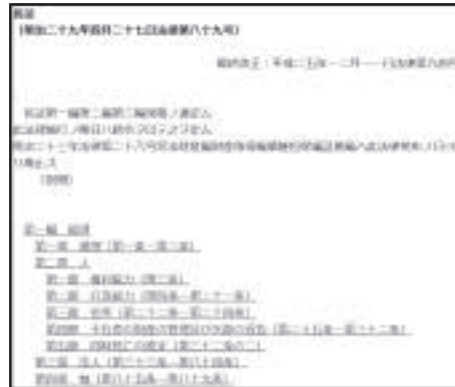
民法
（明治二十九年四月二十七日法律第八十九号）

最終改正：平成二五年一二月一一日法律第九四号

民法第一編第二編第三編別冊ノ通定ム
此法律施行ノ期日ハ勅令ヲ以テ之ヲ定ム
明治二十三年法律第二十八号民法財産編財産取得編債権担保編証拠編ハ此法律発布ノ日ヨリ廃止ス
（別冊）

第一編　総則
第一章　通則（第一条・第二条）
第二章　人
第一節　権利能力（第三条）
第二節　行為能力（第四条―第二十一条）
第三節　住所（第二十二条―第二十四条）
第四節　不在者の財産の管理及び失踪の宣告（第二十五条―第三十二条）
第五節　同時死亡の推定（第三十二条の二）
第三章　法人（第三十三条―第八十四条）
第四章　物（第八十五条―第八十九条）